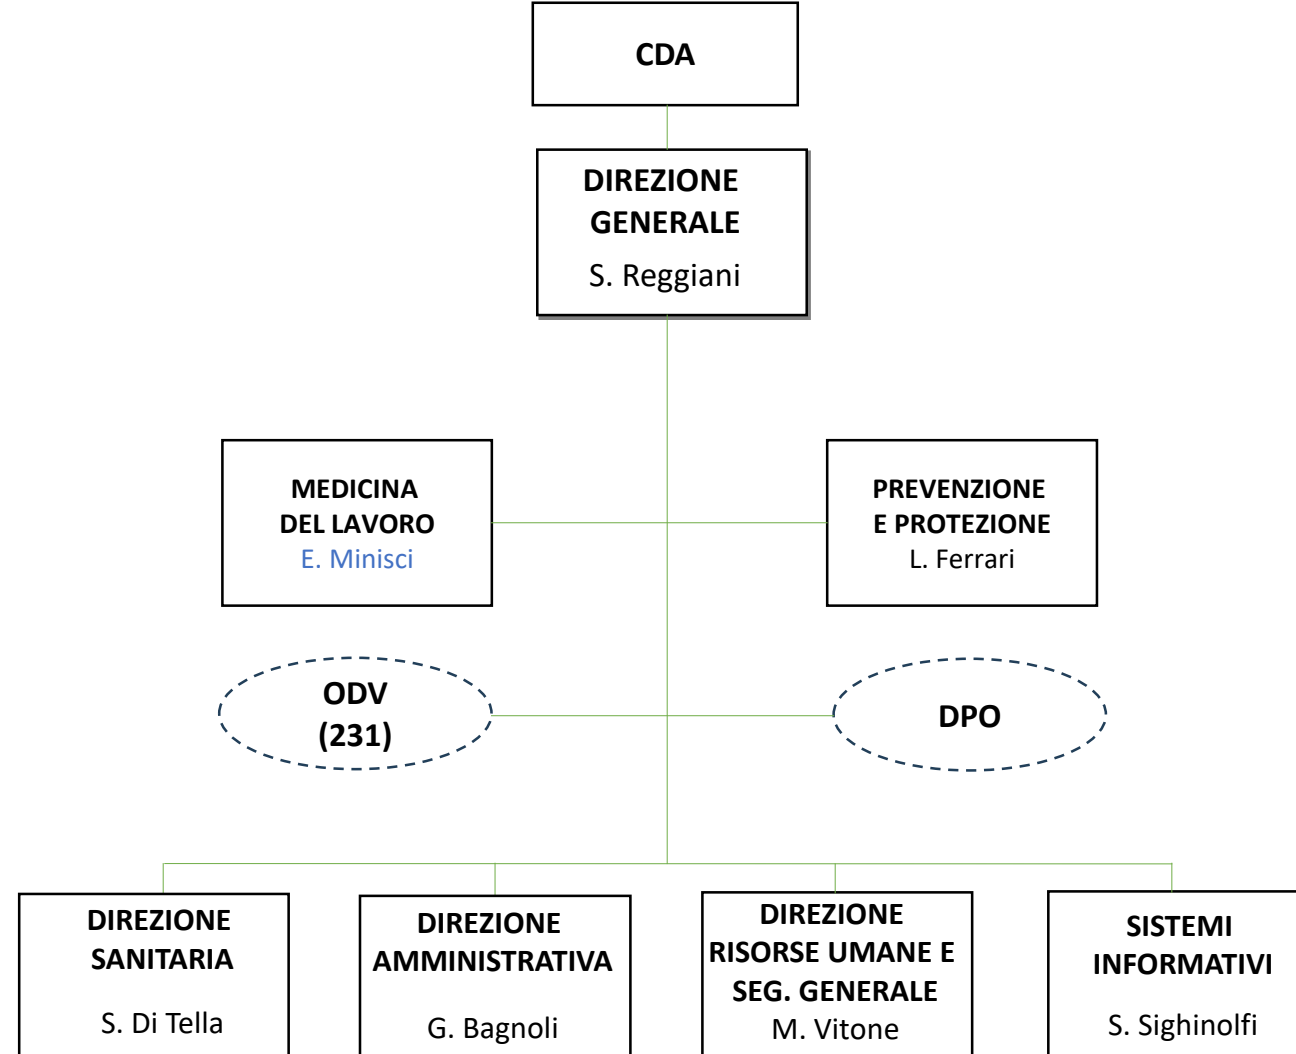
CDA

DIREZIONE GENERALE
S. Reggiani

MEDICINA DEL LAVORO
E. Minisci

PREVENZIONE E PROTEZIONE
L. Ferrari

ODV (231)

DPO

DIREZIONE SANITARIA
S. Di Tella

DIREZIONE AMMINISTRATIVA
G. Bagnoli

DIREZIONE RISORSE UMANE E SEG. GENERALE
M. Vitone

SISTEMI INFORMATIVI
S. Sighinolfi